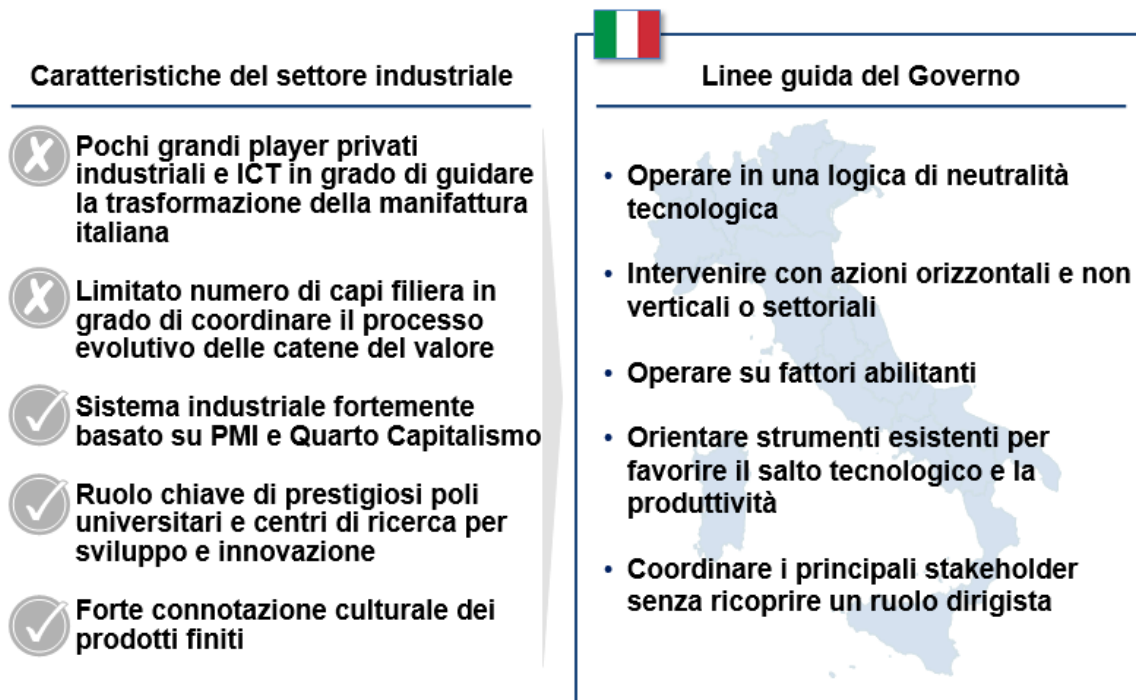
Caratteristiche del settore industriale

Pochi grandi player privati industriali e ICT in grado di guidare la trasformazione della manifattura italiana

Limitato numero di capi filiera in grado di coordinare il processo evolutivo delle catene del valore

Sistema industriale fortemente basato su PMI e Quarto Capitalismo

Ruolo chiave di prestigiosi poli universitari e centri di ricerca per sviluppo e innovazione

Forte connotazione culturale dei prodotti finiti

Linee guida del Governo

• Operare in una logica di neutralità tecnologica

• Intervenire con azioni orizzontali e non verticali o settoriali

• Operare su fattori abilitanti

• Orientare strumenti esistenti per favorire il salto tecnologico e la produttività

• Coordinare i principali stakeholder senza ricoprire un ruolo dirigista